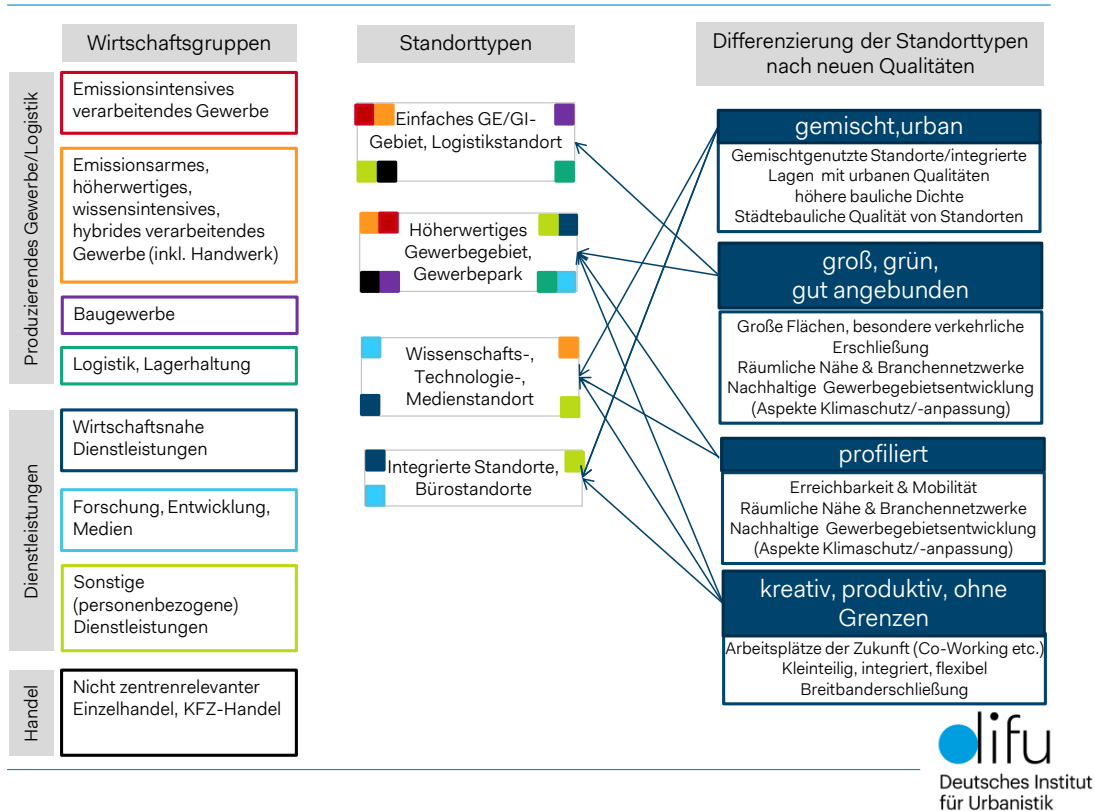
Wirtschaftsgruppen

Produzierendes Gewerbe/Logistik

Emissionsintensives verarbeitendes Gewerbe

Emissionsarmes, höherwertiges, wissensintensives, hybrides verarbeitendes Gewerbe (inkl. Handwerk)

Baugewerbe

Logistik, Lagerhaltung

Dienstleistungen

Wirtschaftsnahe Dienstleistungen

Forschung, Entwicklung, Medien

Sonstige (personenbezogene) Dienstleistungen

Handel

Nicht zentrenrelevanter Einzelhandel, KFZ-Handel

Standorttypen

Einfaches GE/GI-Gebiet, Logistikstandort

Höherwertiges Gewerbegebiet, Gewerbepark

Wissenschafts-, Technologie-, Medienstandort

Integrierte Standorte, Bürostandorte

Differenzierung der Standorttypen nach neuen Qualitäten

gemischt,urban

Gemischtgenutzte Standorte/integrierte Lagen mit urbanen Qualitäten
höhere bauliche Dichte
Städtebauliche Qualität von Standorten

groß, grün, gut angebunden

Große Flächen, besondere verkehrliche Erschließung
Räumliche Nähe & Branchennetzwerke
Nachhaltige Gewerbegebietsentwicklung (Aspekte Klimaschutz/-anpassung)

profiliert

Erreichbarkeit & Mobilität
Räumliche Nähe & Branchennetzwerke
Nachhaltige Gewerbegebietsentwicklung (Aspekte Klimaschutz/-anpassung)

kreativ, produktiv, ohne Grenzen

Arbeitsplätze der Zukunft (Co-Working etc.)
Kleinteilig, integriert, flexibel
Breitbanderschließung

difu
Deutsches Institut für Urbanistik